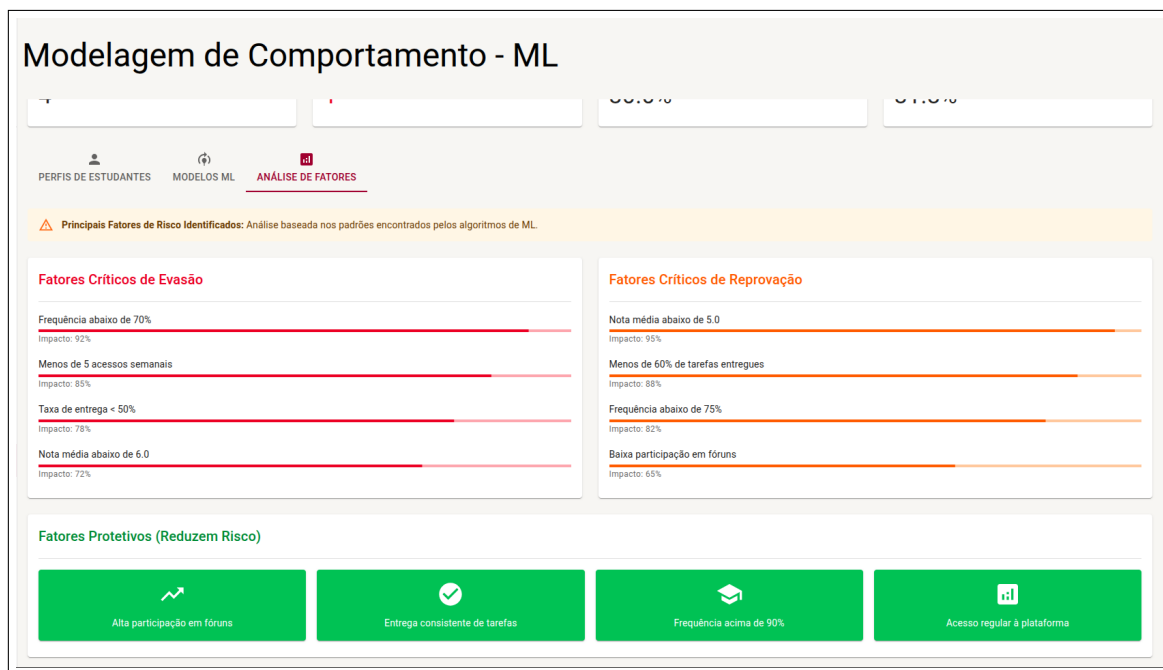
Modelagem de Comportamento - ML

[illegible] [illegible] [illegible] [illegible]

PERFIS DE ESTUDANTES | MODELOS ML | ANÁLISE DE FATORES

**Principais Fatores de Risco Identificados:** Análise baseada nos padrões encontrados pelos algoritmos de ML.

Fatores Críticos de Evasão

Frequência abaixo de 70%
Impacto: 92%

Menos de 5 acessos semanais
Impacto: 85%

Taxa de entrega < 50%
Impacto: 78%

Nota média abaixo de 6.0
Impacto: 72%

Fatores Críticos de Reprovação

Nota média abaixo de 5.0
Impacto: 95%

Menos de 60% de tarefas entregues
Impacto: 88%

Frequência abaixo de 75%
Impacto: 82%

Baixa participação em fóruns
Impacto: 65%

Fatores Protetivos (Reduzem Risco)

Alta participação em fóruns

Entrega consistente de tarefas

Frequência acima de 90%

Acesso regular à plataforma